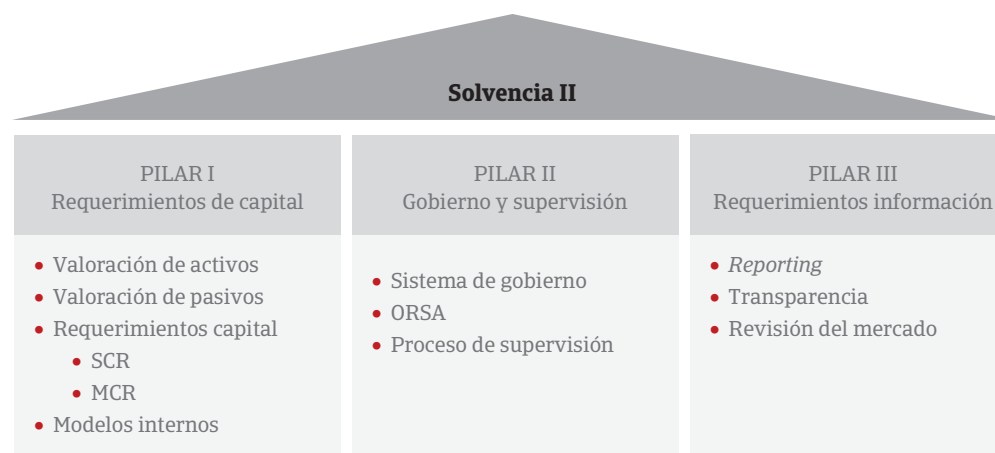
**Solvencia II**

PILAR I
Requerimientos de capital

- Valoración de activos
- Valoración de pasivos
- Requerimientos capital
  - SCR
  - MCR
- Modelos internos

PILAR II
Gobierno y supervisión

- Sistema de gobierno
- ORSA
- Proceso de supervisión

PILAR III
Requerimientos información

- *Reporting*
- Transparencia
- Revisión del mercado